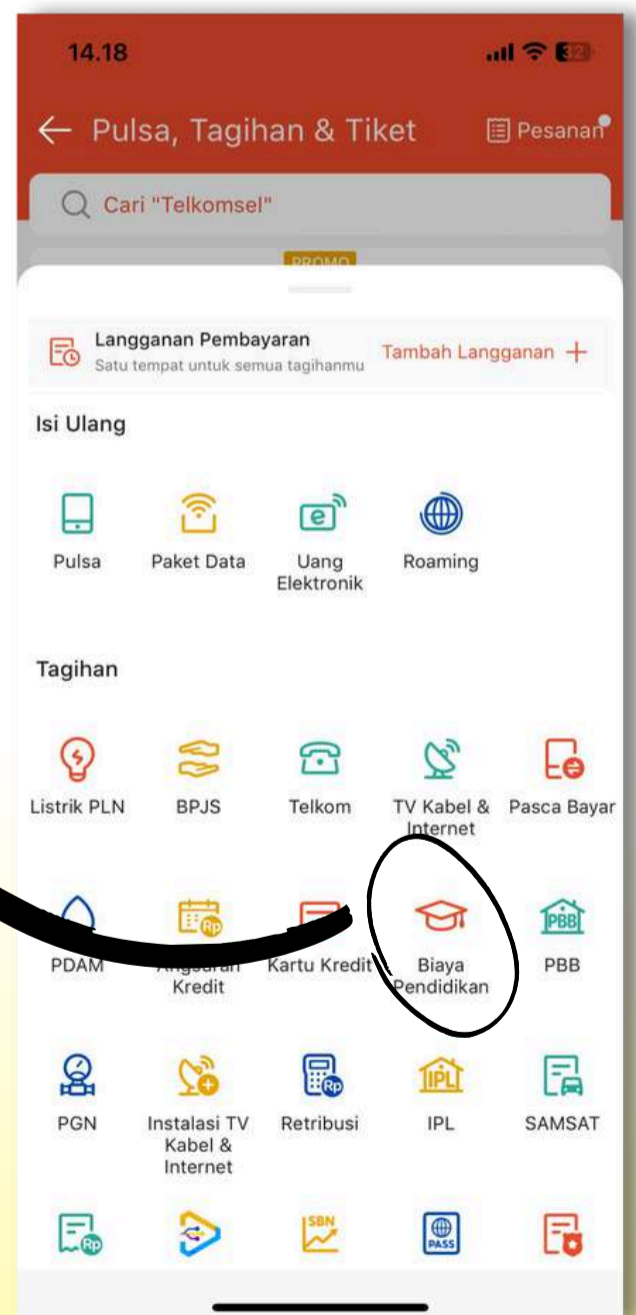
14.18

32

← Pulsa, Tagihan & Tiket

Pesanan

Cari "Telkomsel"

PROMO

Langganan Pembayaran
Satu tempat untuk semua tagihanmu

Tambah Langganan +

Isi Ulang

Pulsa

Paket Data

Uang Elektronik

Roaming

Tagihan

Listrik PLN

BPJS

Telkom

TV Kabel & Internet

Pasca Bayar

PDAM

Angsuran Kredit

Kartu Kredit

Biaya Pendidikan

PBB

PGN

Instalasi TV Kabel & Internet

Retribusi

IPL

SAMSAT

Rp

SBN

PASS